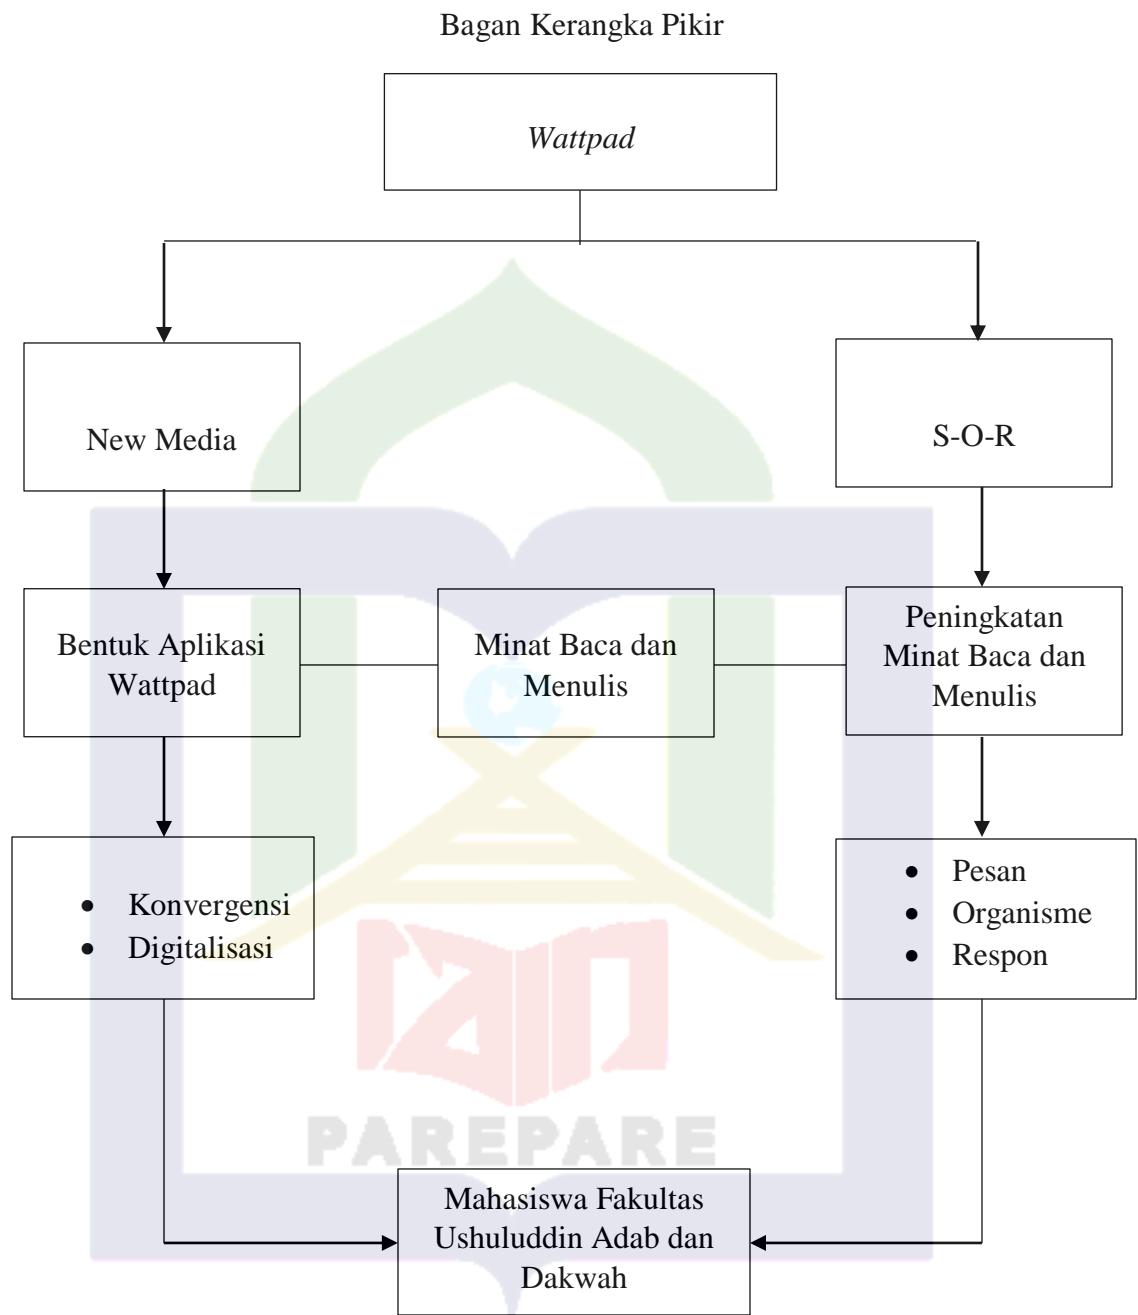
Bagan Kerangka Pikir

*Wattpad*

New Media

S-O-R

Bentuk Aplikasi Wattpad

Minat Baca dan Menulis

Peningkatan Minat Baca dan Menulis

- Konvergensi
- Digitalisasi

- Pesan
- Organisme
- Respon

PAREPARE

Mahasiswa Fakultas Ushuluddin Adab dan Dakwah